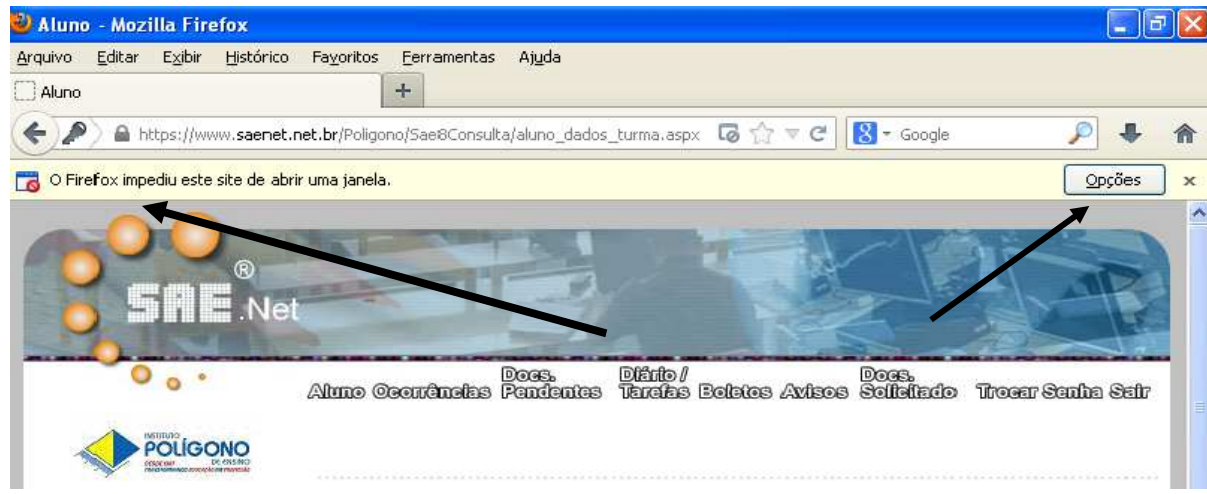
Aluno - Mozilla Firefox

Arquivo Editar Exibir Histórico Favoritos Ferramentas Ajuda

Aluno

https://www.saenet.net.br/Poligono/Sae8Consulta/aluno_dados_turma.aspx

Google

O Firefox impediu este site de abrir uma janela.

Opções

SAE® .Net

Aluno Ocorrências Docs. Pendentes Diário / Tarefas Boletos Avisos Docs. Solicitado Trocar Senha Sair

INSTITUTO POLÍGONO DE ENSINO